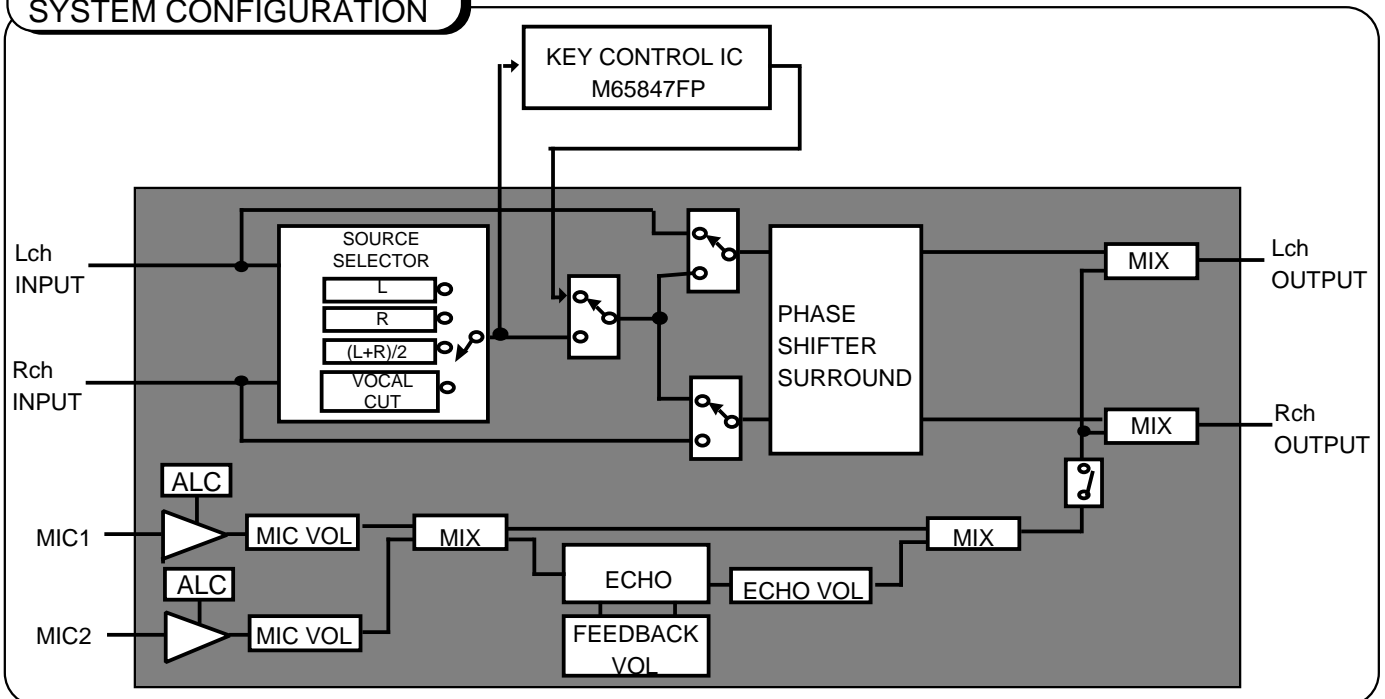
SYSTEM CONFIGURATION

KEY CONTROL IC
M65847FP

Lch
INPUT

Rch
INPUT

SOURCE
SELECTOR

L

R

(L+R)/2

VOCAL
CUT

PHASE
SHIFTER
SURROUND

MIX

MIX

Lch
OUTPUT

Rch
OUTPUT

ALC

MIC1

MIC VOL

MIX

ALC

MIC2

MIC VOL

ECHO

FEEDBACK
VOL

ECHO VOL

MIX